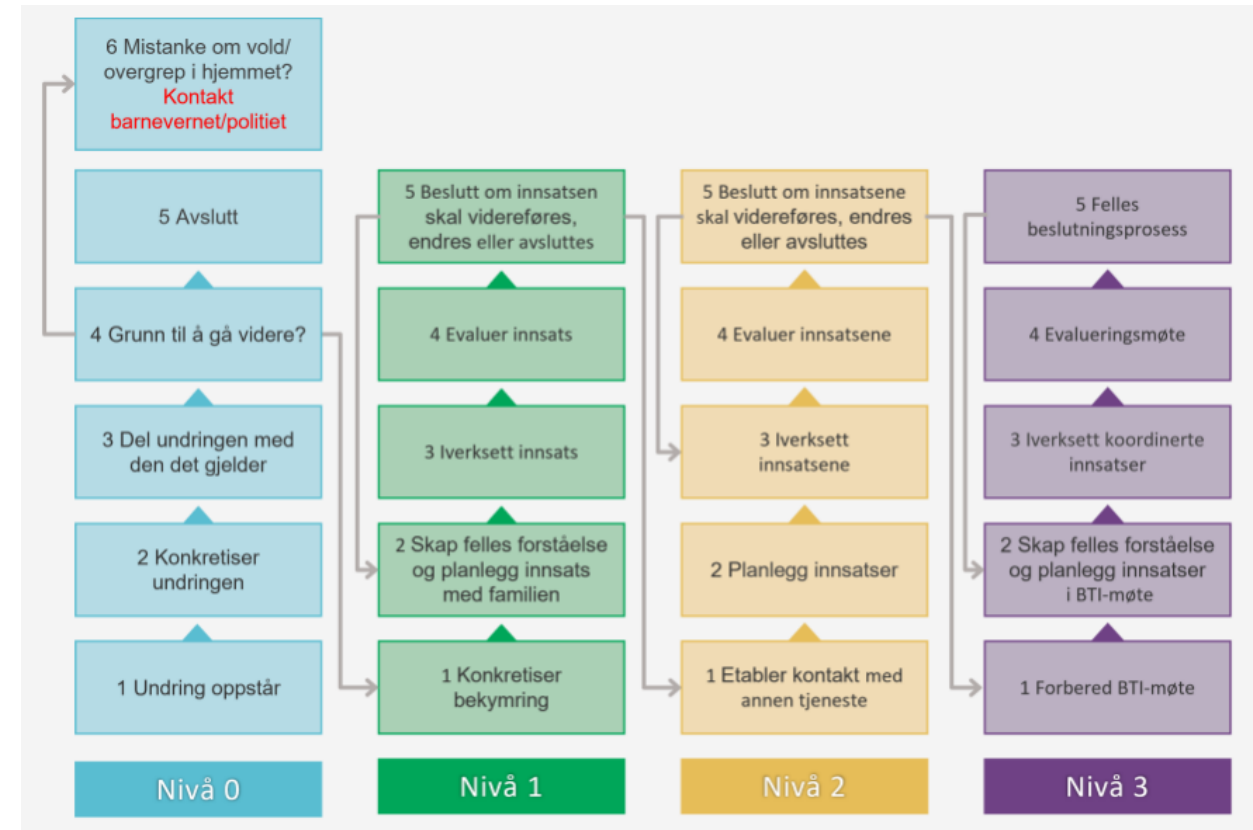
6 Mistanke om vold/ overgrep i hjemmet? Kontakt barnevernet/politiet

5 Avslutt

4 Grunn til å gå videre?

3 Del undringen med den det gjelder

2 Konkretiser undringen

1 Undring oppstår

Nivå 0

5 Beslutt om innsatsen skal videreføres, endres eller avsluttes

4 Evaluer innsats

3 Iverksett innsats

2 Skap felles forståelse og planlegg innsats med familien

1 Konkretiser bekymring

Nivå 1

5 Beslutt om innsatsene skal videreføres, endres eller avsluttes

4 Evaluer innsatsene

3 Iverksett innsatsene

2 Planlegg innsatser

1 Etabler kontakt med annen tjeneste

Nivå 2

5 Felles beslutningsprosess

4 Evalueringsmøte

3 Iverksett koordinerte innsatser

2 Skap felles forståelse og planlegg innsatser i BTI-møte

1 Forbered BTI-møte

Nivå 3